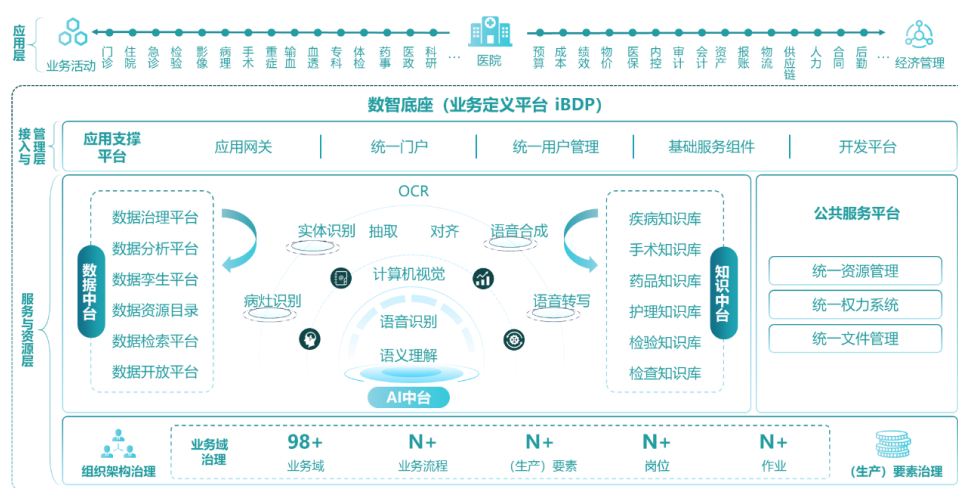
应用层

业务活动 门诊 住院 急诊 检验 影像 病理 手术 重症 输血 血透 专科 体检 药事 医政 科研 … 医院 预算 成本 绩效 物价 医保 内控 审计 会计 资产 报账 物流 供应链 人力 合同 后勤 … 经济管理

数智底座（业务定义平台 iBDP）

管理接入层

应用支撑平台 | 应用网关 | 统一门户 | 统一用户管理 | 基础服务组件 | 开发平台

服务与资源层

数据中台
数据治理平台
数据分析平台
数据孪生平台
数据资源目录
数据检索平台
数据开放平台

OCR
实体识别 抽取 对齐 语音合成
计算机视觉
病灶识别 语音转写
语音识别
语义理解
AI中台

知识中台
疾病知识库
手术知识库
药品知识库
护理知识库
检验知识库
检查知识库

公共服务平台
统一资源管理
统一权力系统
统一文件管理

组织架构治理
业务域治理
98+ 业务域
N+ 业务流程
N+ （生产）要素
N+ 岗位
N+ 作业
（生产）要素治理